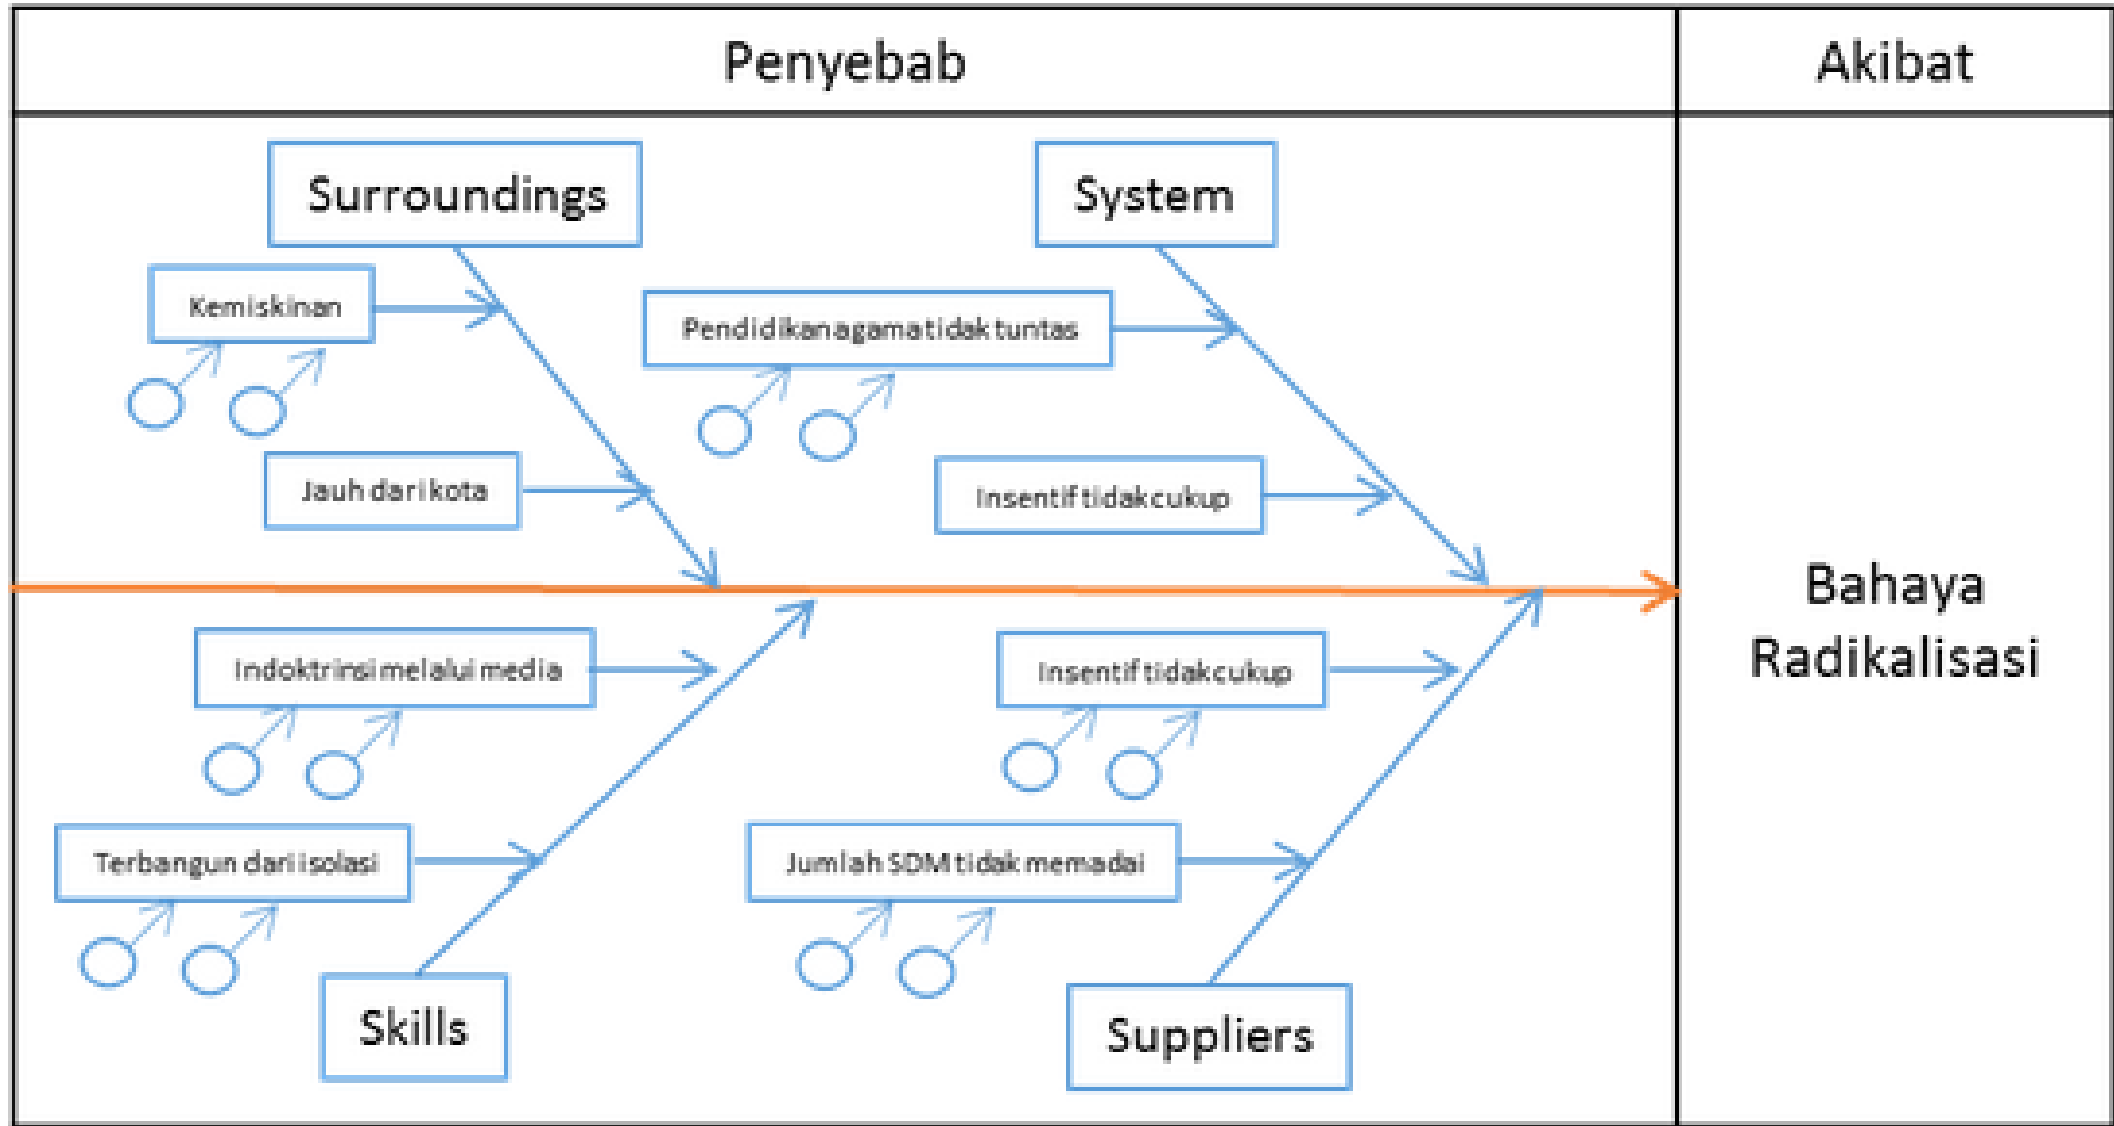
| Penyebab | Akibat |
|---|---|
| Surroundings, Kemiskinan, Jauh dari kota, System, Pendidikan agama tidak tuntas, Insentif tidak cukup, Indoktrinsi melalui media, Terbangun dari isolasi, Skills, Insentif tidak cukup, Jumlah SDM tidak memadai, Suppliers | Bahaya Radikalisasi |